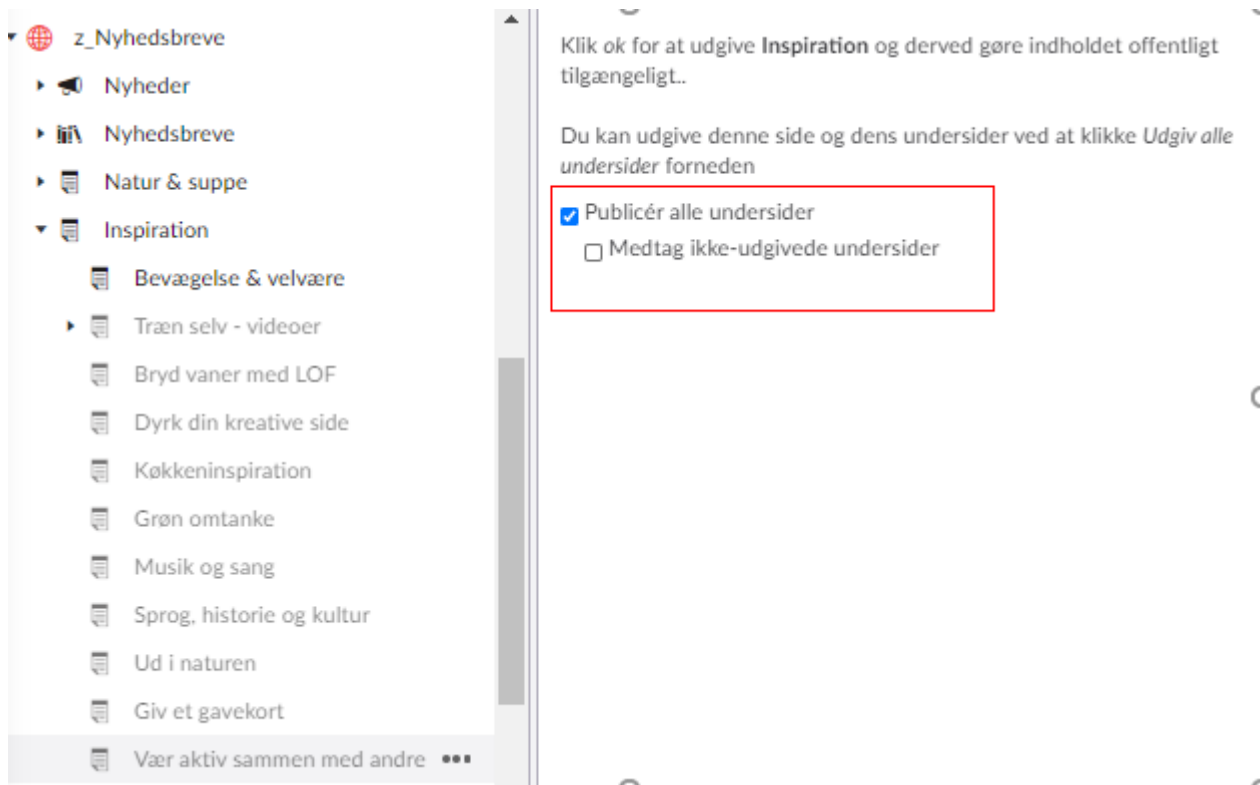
z_Nyhedsbreve
Nyheder
Nyhedsbreve
Natur & suppe
Inspiration
Bevægelse & velvære
Træn selv - videoer
Bryd vaner med LOF
Dyrk din kreative side
Køkkeninspiration
Grøn omtanke
Musik og sang
Sprog, historie og kultur
Ud i naturen
Giv et gavekort
Vær aktiv sammen med andre •••

Klik ok for at udgive Inspiration og derved gøre indholdet offentligt tilgængeligt..

Du kan udgive denne side og dens undersider ved at klikke Udgiv alle undersider forneden

Publicér alle undersider
Medtag ikke-udgivede undersider